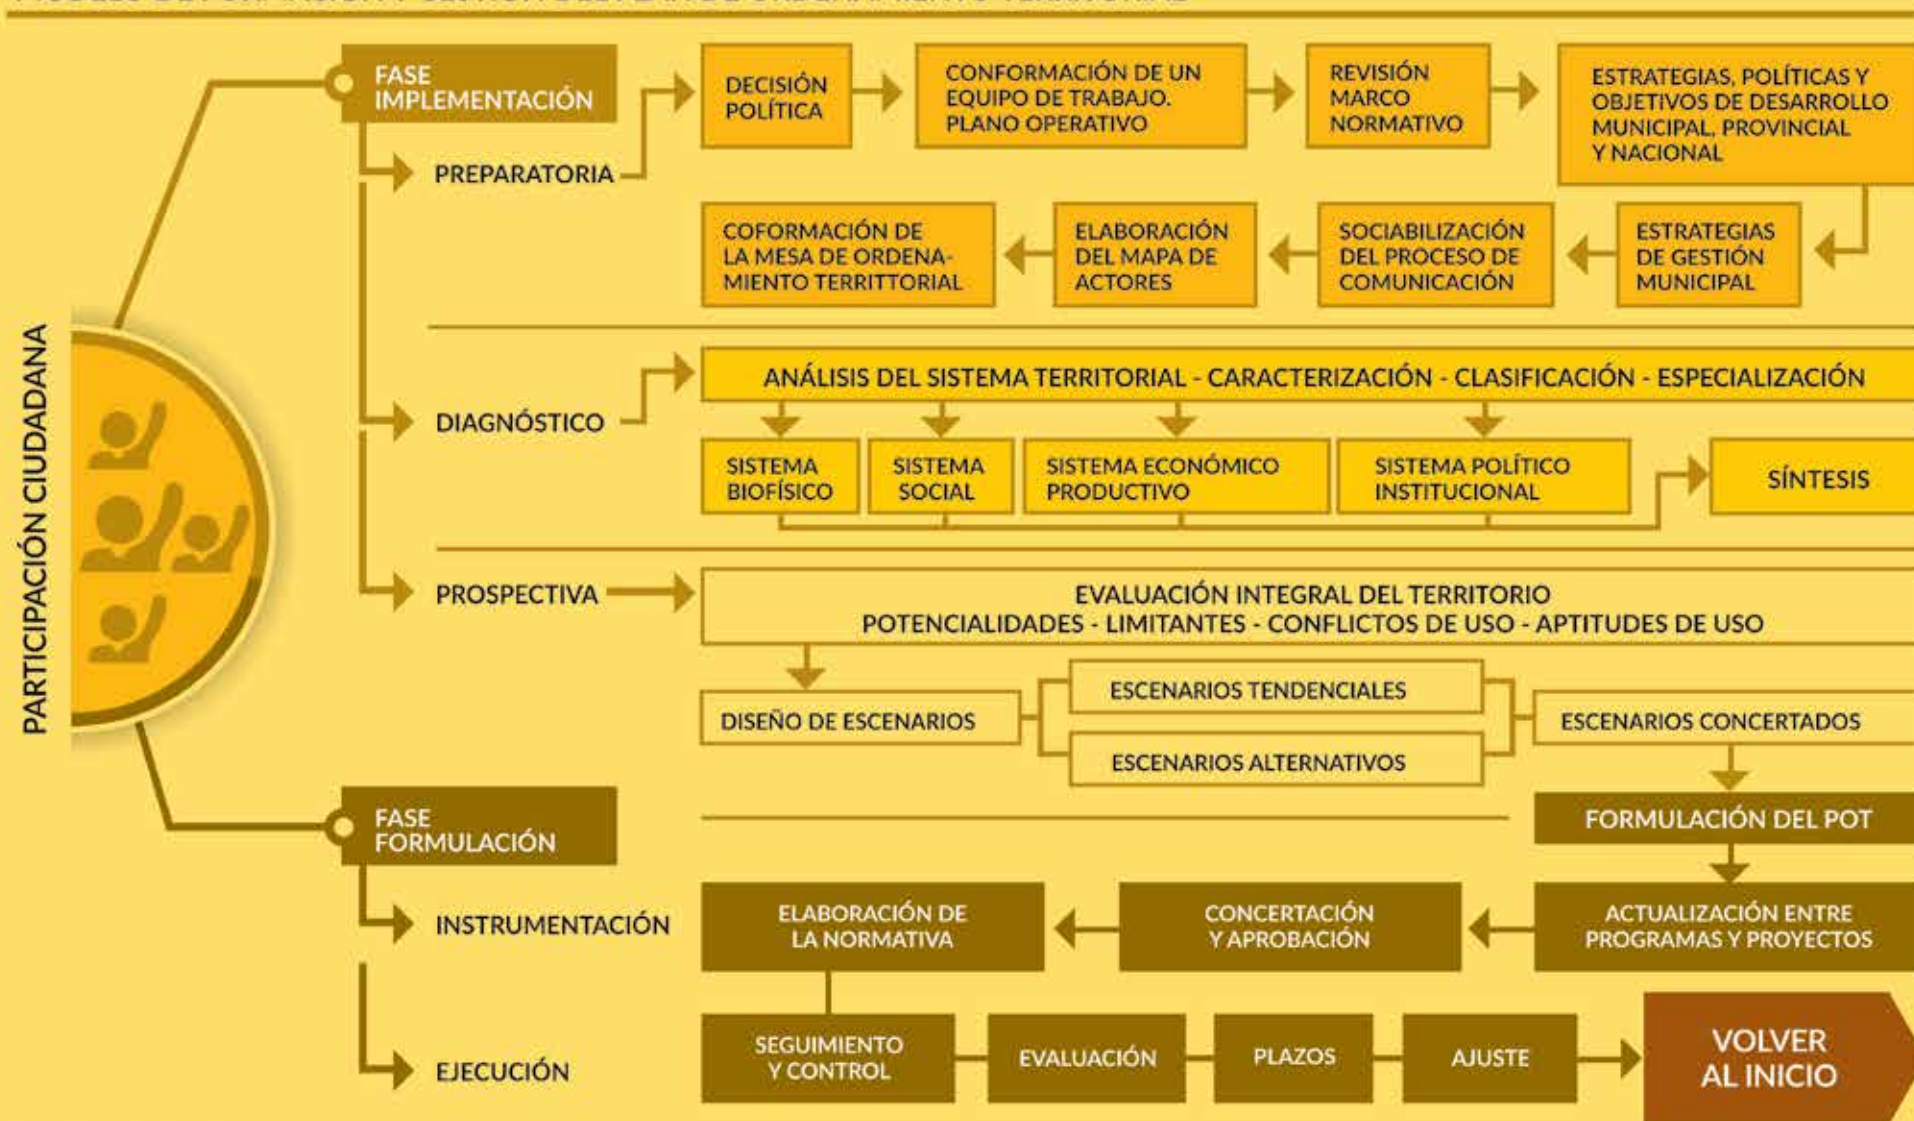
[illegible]

PARTICIPACIÓN CIUDADANA

FASE IMPLEMENTACIÓN

PREPARATORIA

DECISIÓN POLÍTICA

CONFORMACIÓN DE UN EQUIPO DE TRABAJO. PLANO OPERATIVO

REVISIÓN MARCO NORMATIVO

ESTRATEGIAS, POLÍTICAS Y OBJETIVOS DE DESARROLLO MUNICIPAL, PROVINCIAL Y NACIONAL

ESTRATEGIAS DE GESTIÓN MUNICIPAL

SOCIABILIZACIÓN DEL PROCESO DE COMUNICACIÓN

ELABORACIÓN DEL MAPA DE ACTORES

COFORMACIÓN DE LA MESA DE ORDENAMIENTO TERRITORIAL

DIAGNÓSTICO

ANÁLISIS DEL SISTEMA TERRITORIAL - CARACTERIZACIÓN - CLASIFICACIÓN - ESPECIALIZACIÓN

SISTEMA BIOFÍSICO

SISTEMA SOCIAL

SISTEMA ECONÓMICO PRODUCTIVO

SISTEMA POLÍTICO INSTITUCIONAL

SÍNTESIS

PROSPECTIVA

EVALUACIÓN INTEGRAL DEL TERRITORIO
POTENCIALIDADES - LIMITANTES - CONFLICTOS DE USO - APTITUDES DE USO

DISEÑO DE ESCENARIOS

ESCENARIOS TENDENCIALES

ESCENARIOS ALTERNATIVOS

ESCENARIOS CONCERTADOS

FASE FORMULACIÓN

FORMULACIÓN DEL POT

INSTRUMENTACIÓN

ACTUALIZACIÓN ENTRE PROGRAMAS Y PROYECTOS

CONCERTACIÓN Y APROBACIÓN

ELABORACIÓN DE LA NORMATIVA

EJECUCIÓN

SEGUIMIENTO Y CONTROL

EVALUACIÓN

PLAZOS

AJUSTE

VOLVER AL INICIO